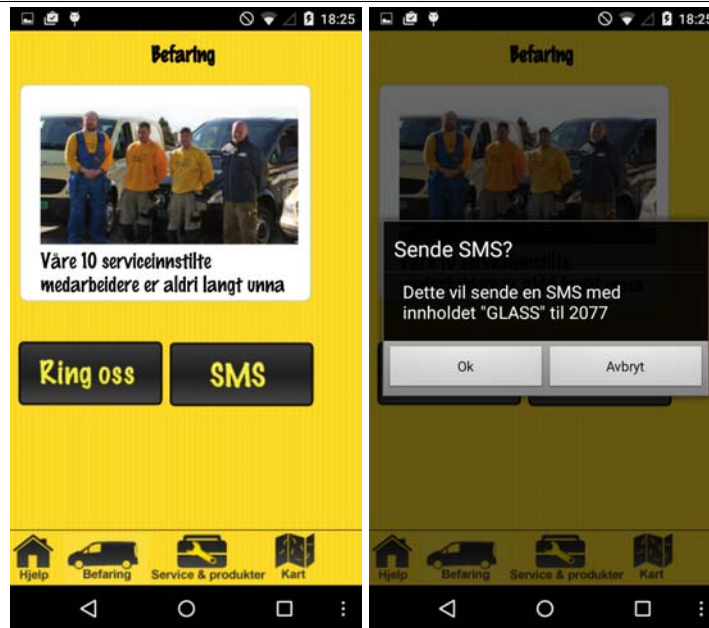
18:25

Befaring

Våre 10 serviceinnstilte medarbeidere er aldri langt unna

Ring oss

SMS

Hjelp

Befaring

Service & produkter

Kart

18:25

Befaring

Sende SMS?

Dette vil sende en SMS med innholdet "GLASS" til 2077

Ok

Avbryt

Hjelp

Befaring

Service & produkter

Kart